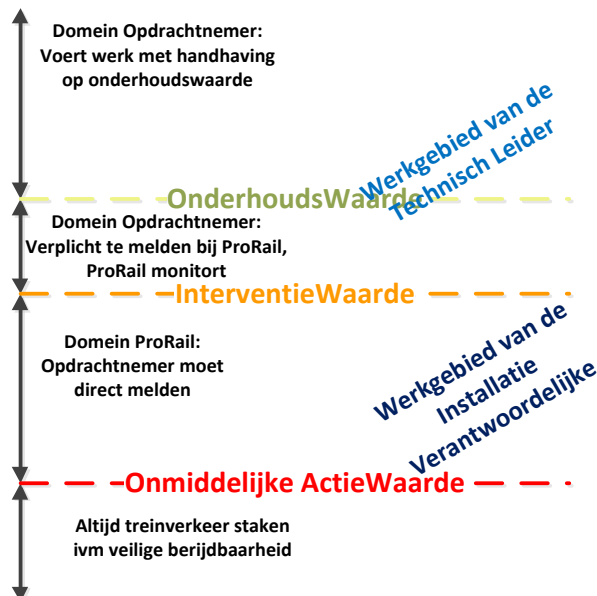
Domein Opdrachtnemer: Voert werk met handhaving op onderhoudswaarde

Werkgebied van de Technisch Leider

OnderhoudsWaarde

Domein Opdrachtnemer: Verplicht te melden bij ProRail, ProRail monitort

InterventieWaarde

Domein ProRail: Opdrachtnemer moet direct melden

Werkgebied van de Installatie Verantwoordelijke

Onmiddelijke ActieWaarde

Altijd treinverkeer staken ivm veilige berijdbaarheid